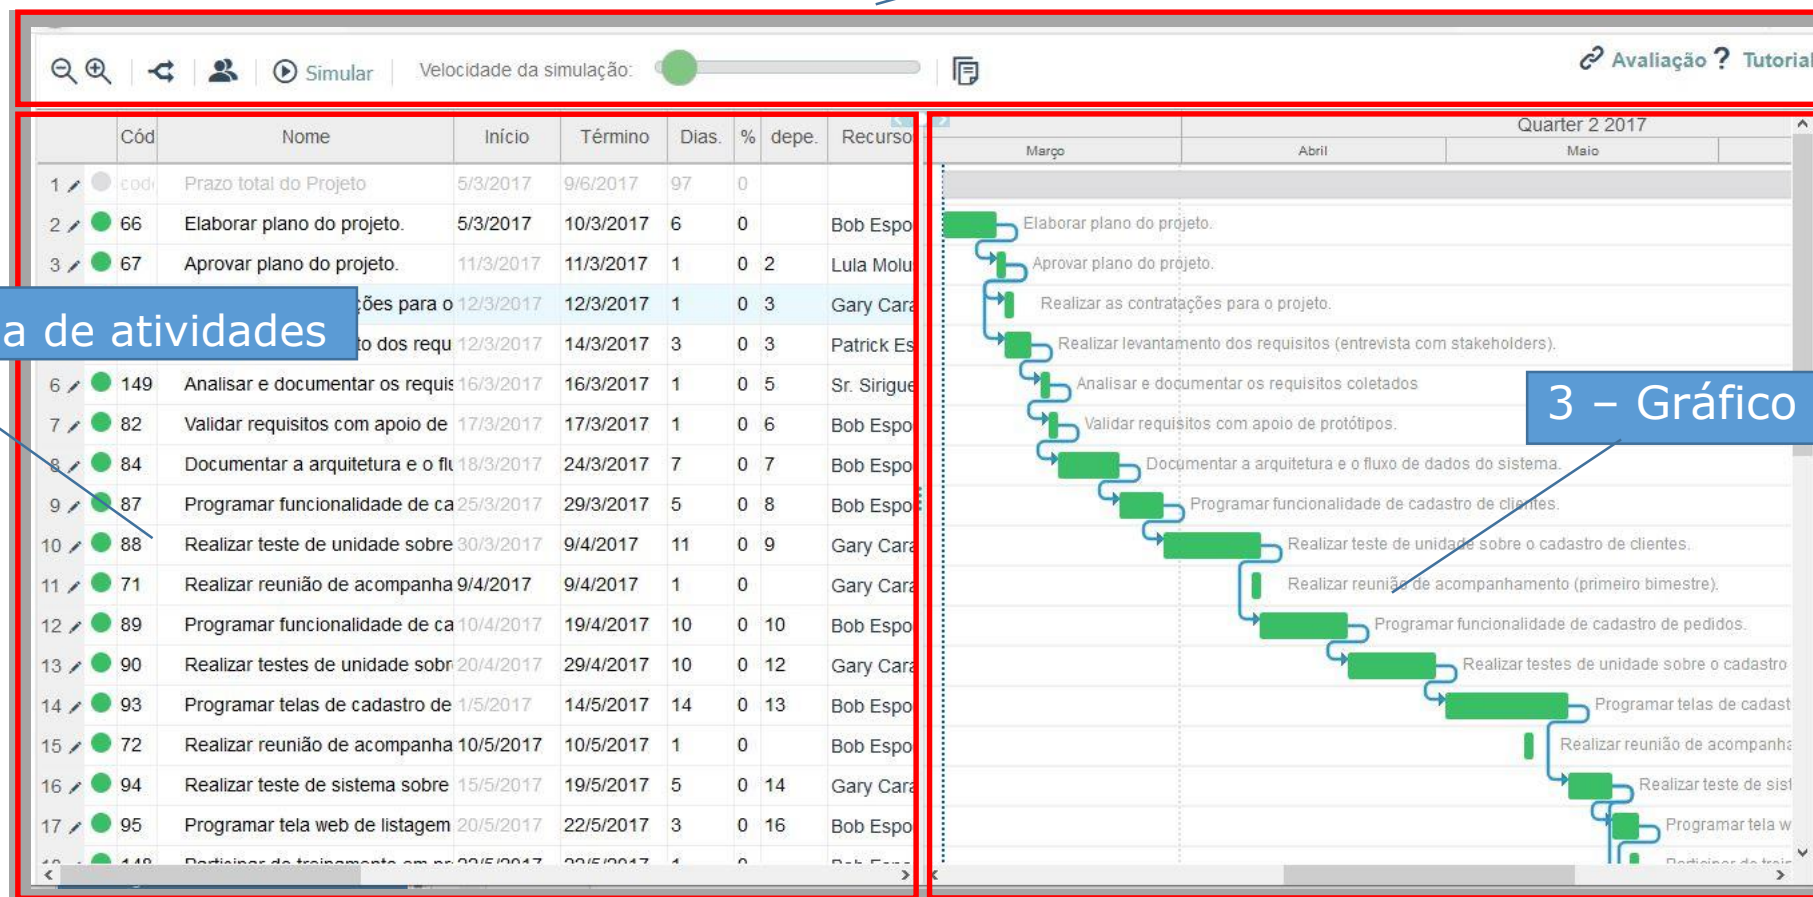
Simular Velocidade da simulação: Avaliação ? Tutorial

| | Cód | Nome | Início | Término | Dias. | % | depe. | Recurso |
|---|---|---|---|---|---|---|---|---|
| 1 | cod | Prazo total do Projeto | 5/3/2017 | 9/6/2017 | 97 | 0 | | |
| 2 | 66 | Elaborar plano do projeto. | 5/3/2017 | 10/3/2017 | 6 | 0 | | Bob Espo |
| 3 | 67 | Aprovar plano do projeto. | 11/3/2017 | 11/3/2017 | 1 | 0 | 2 | Lula Molu |
| | | ções para o | 12/3/2017 | 12/3/2017 | 1 | 0 | 3 | Gary Cara |
| | | to dos requ | 12/3/2017 | 14/3/2017 | 3 | 0 | 3 | Patrick Es |
| 6 | 149 | Analisar e documentar os requis | 16/3/2017 | 16/3/2017 | 1 | 0 | 5 | Sr. Sirigue |
| 7 | 82 | Validar requisitos com apoio de | 17/3/2017 | 17/3/2017 | 1 | 0 | 6 | Bob Espo |
| 8 | 84 | Documentar a arquitetura e o flu | 18/3/2017 | 24/3/2017 | 7 | 0 | 7 | Bob Espo |
| 9 | 87 | Programar funcionalidade de ca | 25/3/2017 | 29/3/2017 | 5 | 0 | 8 | Bob Espo |
| 10 | 88 | Realizar teste de unidade sobre | 30/3/2017 | 9/4/2017 | 11 | 0 | 9 | Gary Cara |
| 11 | 71 | Realizar reunião de acompanha | 9/4/2017 | 9/4/2017 | 1 | 0 | | Gary Cara |
| 12 | 89 | Programar funcionalidade de ca | 10/4/2017 | 19/4/2017 | 10 | 0 | 10 | Bob Espo |
| 13 | 90 | Realizar testes de unidade sobr | 20/4/2017 | 29/4/2017 | 10 | 0 | 12 | Gary Cara |
| 14 | 93 | Programar telas de cadastro de | 1/5/2017 | 14/5/2017 | 14 | 0 | 13 | Bob Espo |
| 15 | 72 | Realizar reunião de acompanha | 10/5/2017 | 10/5/2017 | 1 | 0 | | Bob Espo |
| 16 | 94 | Realizar teste de sistema sobre | 15/5/2017 | 19/5/2017 | 5 | 0 | 14 | Gary Cara |
| 17 | 95 | Programar tela web de listagem | 20/5/2017 | 22/5/2017 | 3 | 0 | 16 | Bob Espo |

a de atividades

Quarter 2 2017
Março Abril Maio

Elaborar plano do projeto.
Aprovar plano do projeto.
Realizar as contratações para o projeto.
Realizar levantamento dos requisitos (entrevista com stakeholders).
Analisar e documentar os requisitos coletados
Validar requisitos com apoio de protótipos.
Documentar a arquitetura e o fluxo de dados do sistema.
Programar funcionalidade de cadastro de clientes.
Realizar teste de unidade sobre o cadastro de clientes.
Realizar reunião de acompanhamento (primeiro bimestre).
Programar funcionalidade de cadastro de pedidos.
Realizar testes de unidade sobre o cadastro
Programar telas de cadast
Realizar reunião de acompanha
Realizar teste de sist
Programar tela w

3 – Gráfico